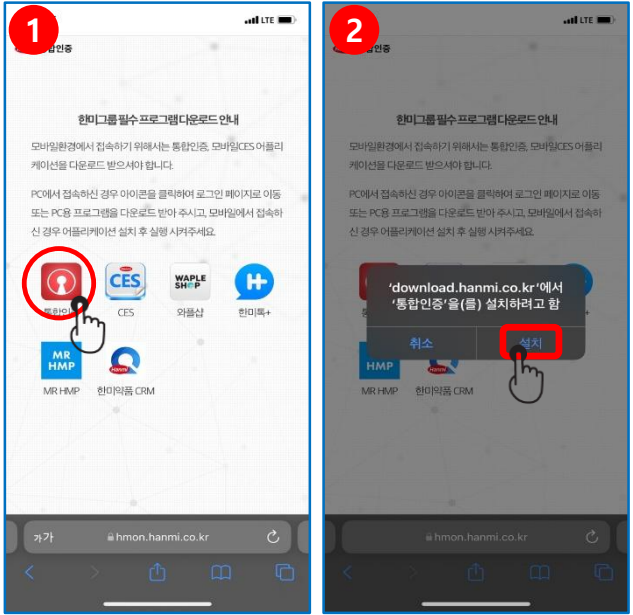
1

LTE

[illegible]합인증

한미그룹 필수 프로그램 다운로드 안내

모바일환경에서 접속하기 위해서는 통합인증, 모바일CES 어플리케이션을 다운로드 받으셔야 합니다.

PC에서 접속하신 경우 아이콘을 클릭하여 로그인 페이지로 이동 또는 PC용 프로그램을 다운로드 받아 주시고, 모바일에서 접속하신 경우 어플리케이션 설치 후 실행 시켜주세요.

CES

WAPLE SHOP

통합인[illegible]

CES

와플샵

한미톡+

MR HMP

MR HMP

한미약품 CRM

가가

hmon.hanmi.co.kr

2

LTE

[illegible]합인증

한미그룹 필수 프로그램 다운로드 안내

모바일환경에서 접속하기 위해서는 통합인증, 모바일CES 어플리케이션을 다운로드 받으셔야 합니다.

PC에서 접속하신 경우 아이콘을 클릭하여 로그인 페이지로 이동 또는 PC용 프로그램을 다운로드 받아 주시고, 모바일에서 접속하신 경우 어플리케이션 설치 후 실행 시켜주세요.

'download.hanmi.co.kr'에서 '통합인증'을(를) 설치하려고 함

취소

설치

MR HMP

한미약품 CRM

hmon.hanmi.co.kr